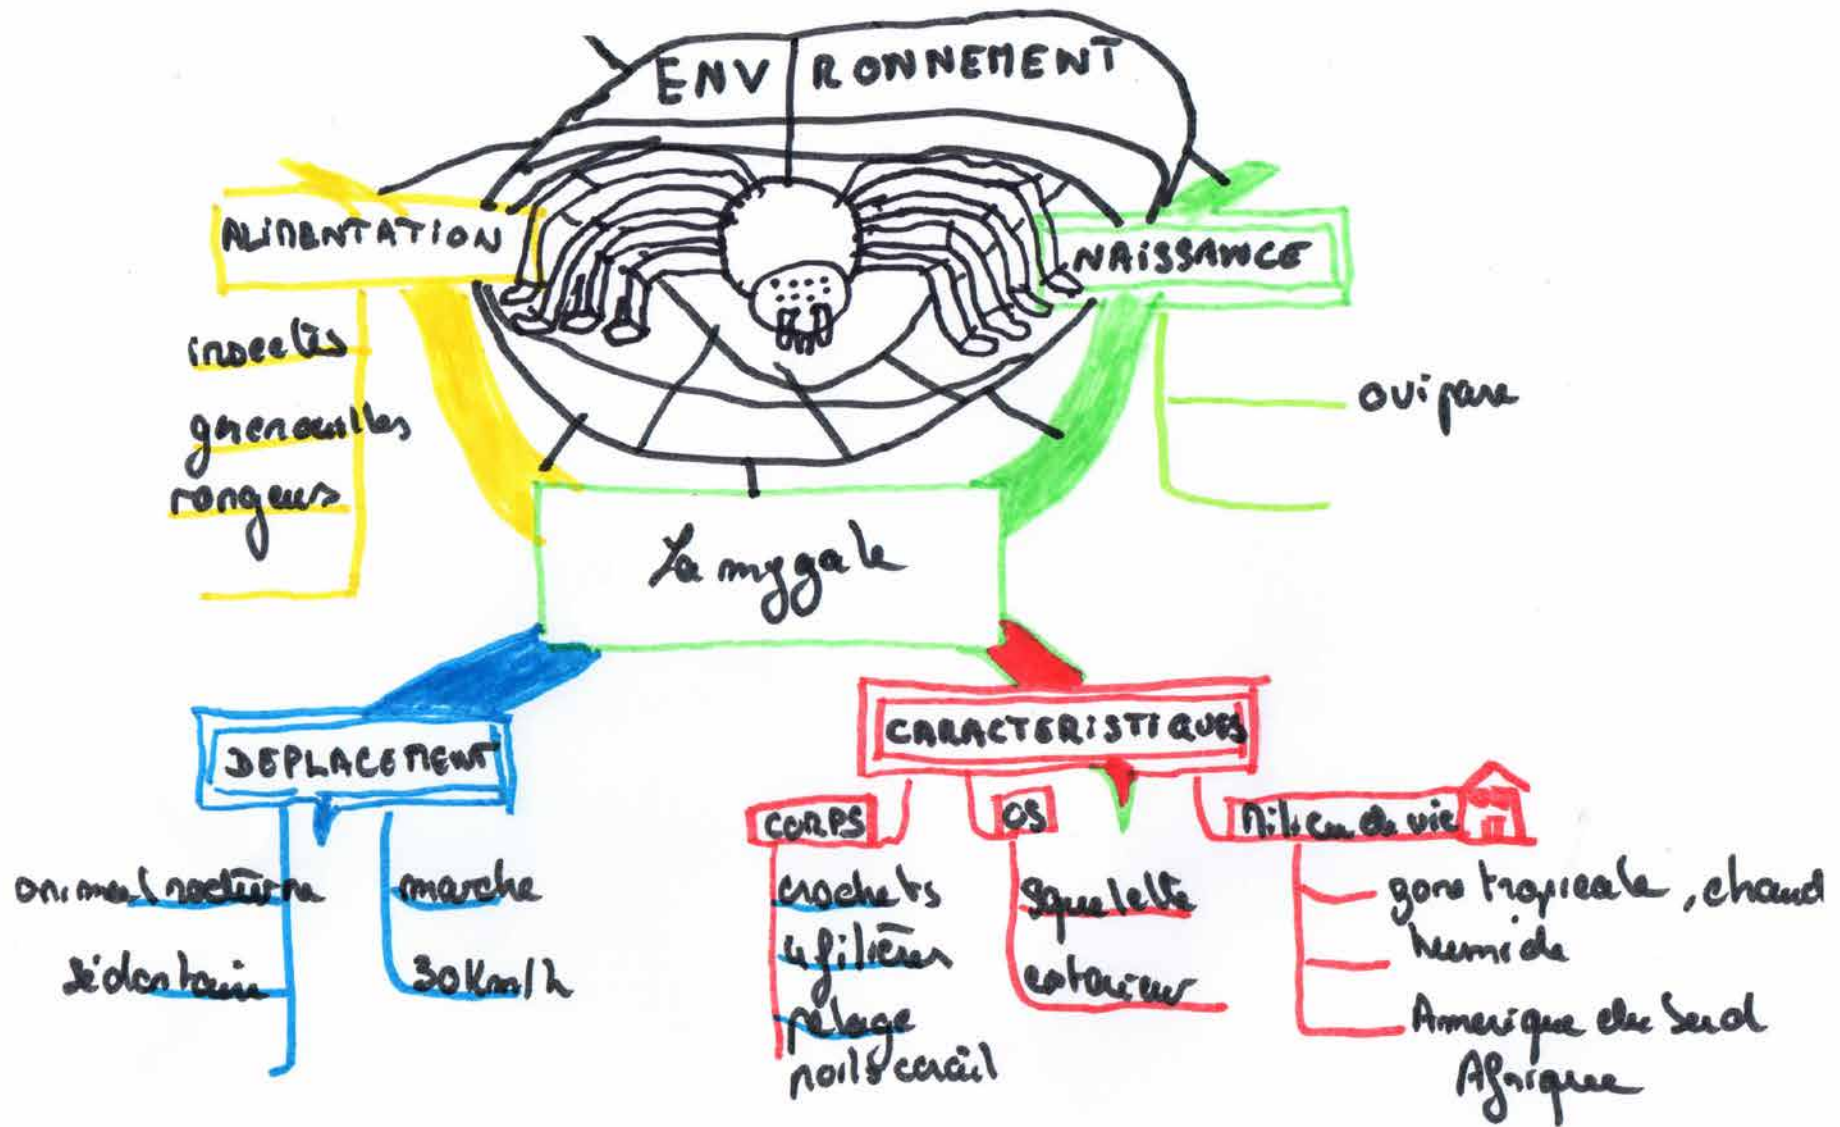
ENV RONNEMENT

ALIMENTATION

insectes

grenouilles

rongeurs

NAISSANCE

ovipare

La mygale

DEPLACEMENT

animal nocturne

sédentaire

marche

30Km/h

CARACTERISTIQUES

CORPS

crochets

4filières

pelage

noirs/corail

OS

squelette

extérieur

Milieu de vie

zone tropicale, chaud humide

Amerique du Sud

Afrique